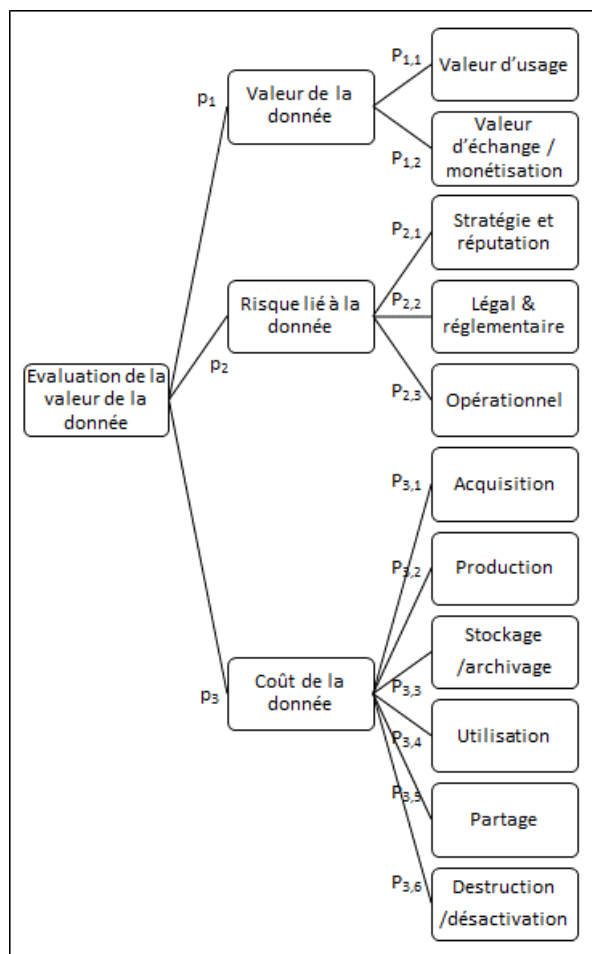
Evaluation de la valeur de la donnée

$p_1$
Valeur de la donnée

$P_{1,1}$
Valeur d'usage

$P_{1,2}$
Valeur d'échange / monétisation

$p_2$
Risque lié à la donnée

$P_{2,1}$
Stratégie et réputation

$P_{2,2}$
Légal & réglementaire

$P_{2,3}$
Opérationnel

$p_3$
Coût de la donnée

$P_{3,1}$
Acquisition

$P_{3,2}$
Production

$P_{3,3}$
Stockage /archivage

$P_{3,4}$
Utilisation

$P_{3,5}$
Partage

$P_{3,6}$
Destruction /désactivation